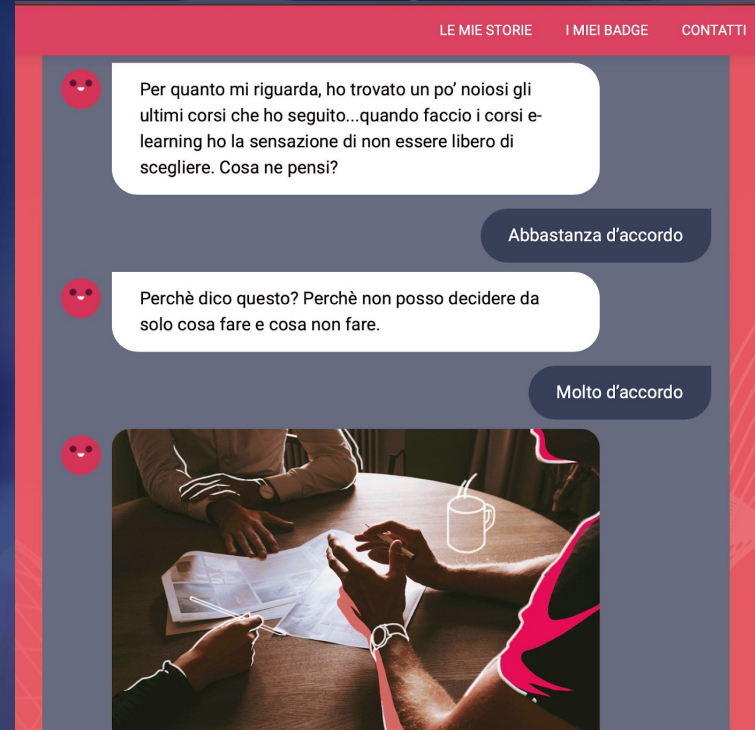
LE MIE STORIE I MIEI BADGE CONTATTI

Per quanto mi riguarda, ho trovato un po' noiosi gli ultimi corsi che ho seguito...quando faccio i corsi e-learning ho la sensazione di non essere libero di scegliere. Cosa ne pensi?

Abbastanza d'accordo

Perchè dico questo? Perchè non posso decidere da solo cosa fare e cosa non fare.

Molto d'accordo